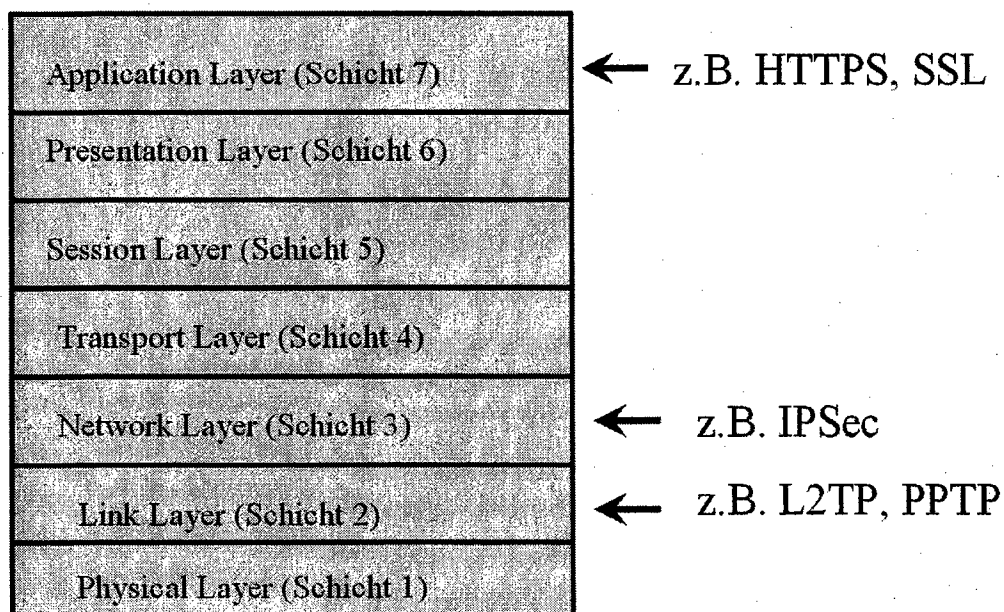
Application Layer (Schicht 7)

← z.B. HTTPS, SSL

Presentation Layer (Schicht 6)

Session Layer (Schicht 5)

Transport Layer (Schicht 4)

Network Layer (Schicht 3)

← z.B. IPSec

Link Layer (Schicht 2)

← z.B. L2TP, PPTP

Physical Layer (Schicht 1)